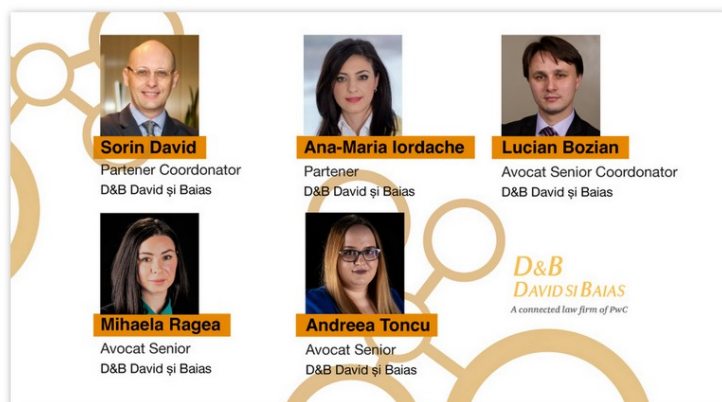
Sorin David
Partener Coordonator
D&B David și Baias

Ana-Maria Iordache
Partener
D&B David și Baias

Lucian Bozian
Avocat Senior Coordonator
D&B David și Baias

Mihaela Ragea
Avocat Senior
D&B David și Baias

Andreea Toncu
Avocat Senior
D&B David și Baias

D&B
DAVID SI BAIAS
A connected law firm of PwC